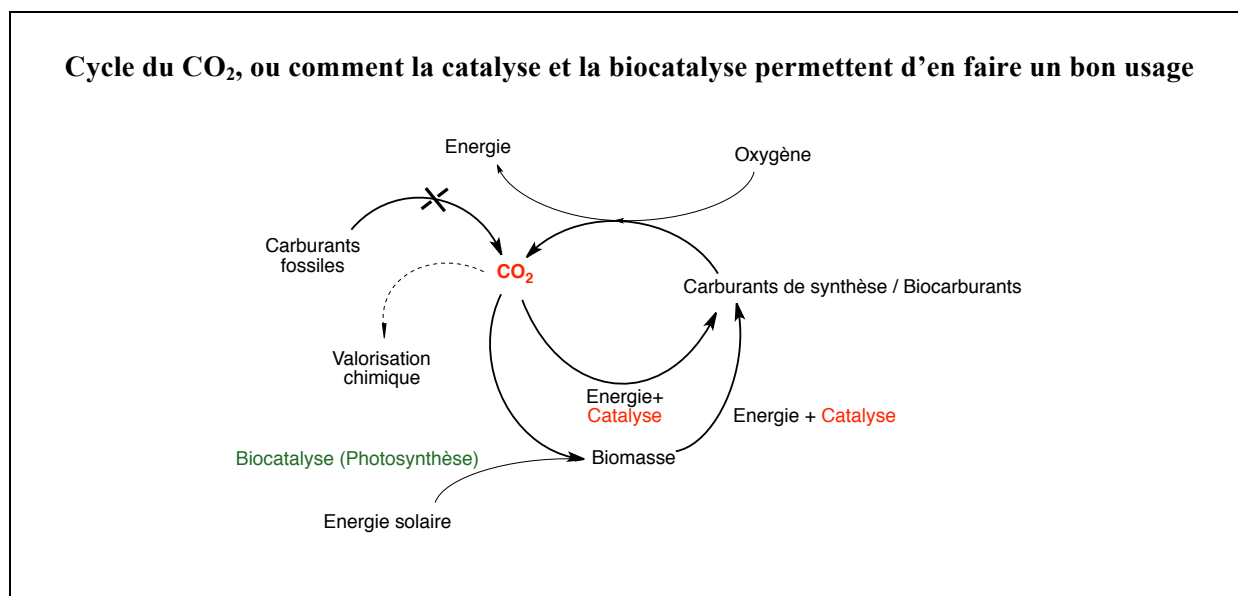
Cycle du $CO_2$, ou comment la catalyse et la biocatalyse permettent d'en faire un bon usage

Energie

Oxygène

Carburants fossiles

$CO_2$

Carburants de synthèse / Biocarburants

Valorisation chimique

Energie+ Catalyse

Energie + Catalyse

Biocatalyse (Photosynthèse)

Biomasse

Energie solaire